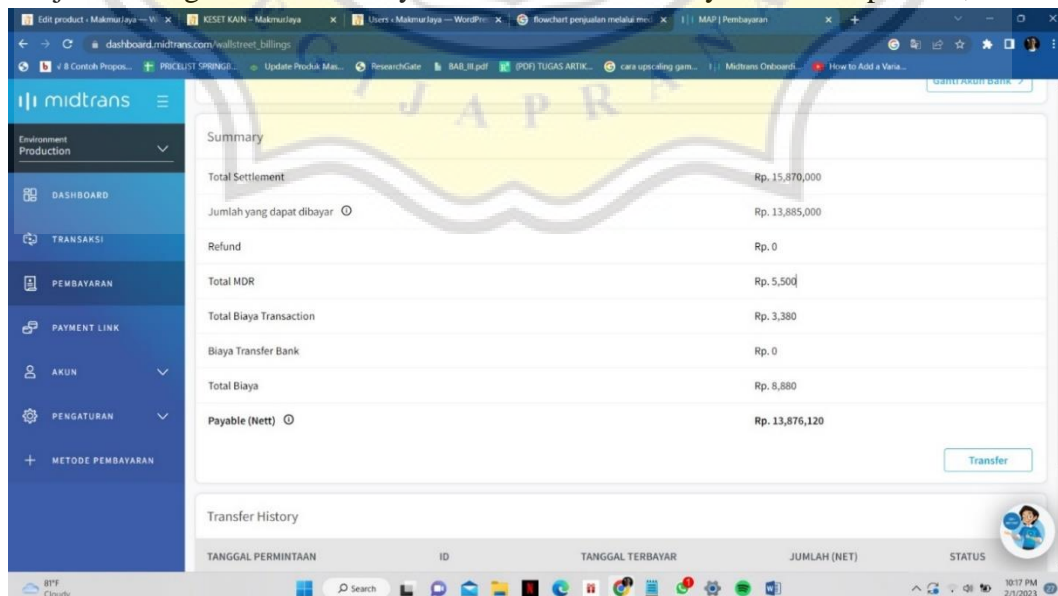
Edit product ‹ MakmurJaya — W | KESET KAIN – MakmurJaya | Users ‹ MakmurJaya — WordPre | flowchart penjualan melalui med | MAP | Pembayaran

dashboard.midtrans.com/wallstreet_billings

8 Contoh Propos... PRICELIST SPRINGB... Update Produk Mas... ResearchGate BAB_III.pdf (PDF) TUGAS ARTIK... cara upscaling gam... Midtrans Onboardi... How to Add a Varia...

midtrans

Environment
Production

DASHBOARD
TRANSAKSI
PEMBAYARAN
PAYMENT LINK
AKUN
PENGATURAN
METODE PEMBAYARAN

Ganti Akun Bank

Summary

| | |
|---|---|
| Total Settlement | Rp. 15,870,000 |
| Jumlah yang dapat dibayar | Rp. 13,885,000 |
| Refund | Rp. 0 |
| Total MDR | Rp. 5,500 |
| Total Biaya Transaction | Rp. 3,380 |
| Biaya Transfer Bank | Rp. 0 |
| Total Biaya | Rp. 8,880 |
| **Payable (Nett)** | **Rp. 13,876,120** |

Transfer

Transfer History

| TANGGAL PERMINTAAN | ID | TANGGAL TERBAYAR | JUMLAH (NET) | STATUS |
|---|---|---|---|---|

81°F Cloudy
Search
10:17 PM 2/1/2023